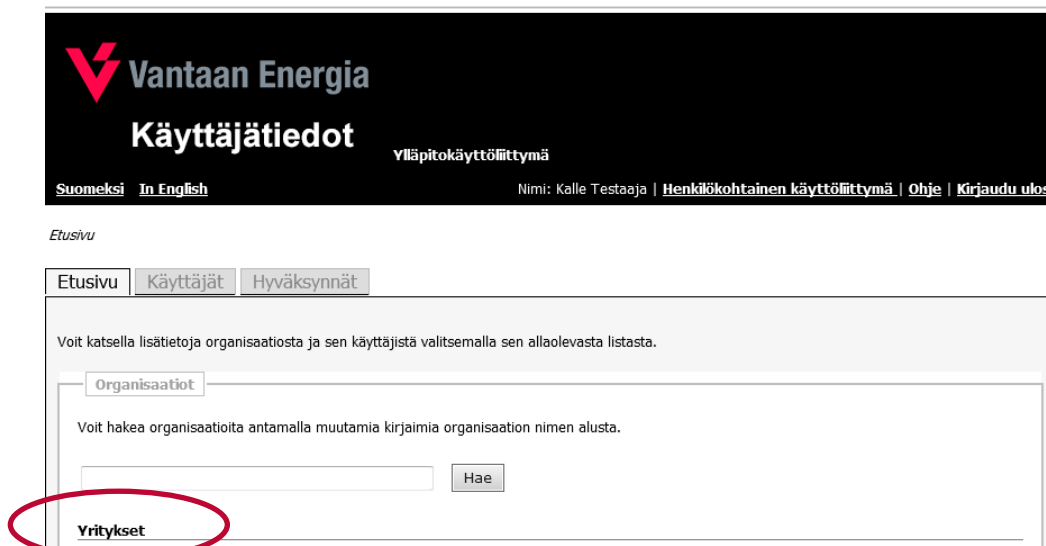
Vantaan Energia

Käyttäjätiedot

Ylläpitokäyttöliittymä

Suomeksi In English

Nimi: Kalle Testaaja | Henkilökohtainen käyttöliittymä | Ohje | Kirjaudu ulos

Etusivu

Etusivu Käyttäjät Hyväksynnät

Voit katsella lisätietoja organisaatiosta ja sen käyttäjistä valitsemalla sen allaolevasta listasta.

Organisaatiot

Voit hakea organisaatioita antamalla muutamia kirjaimia organisaation nimen alusta.

Hae

Yritykset